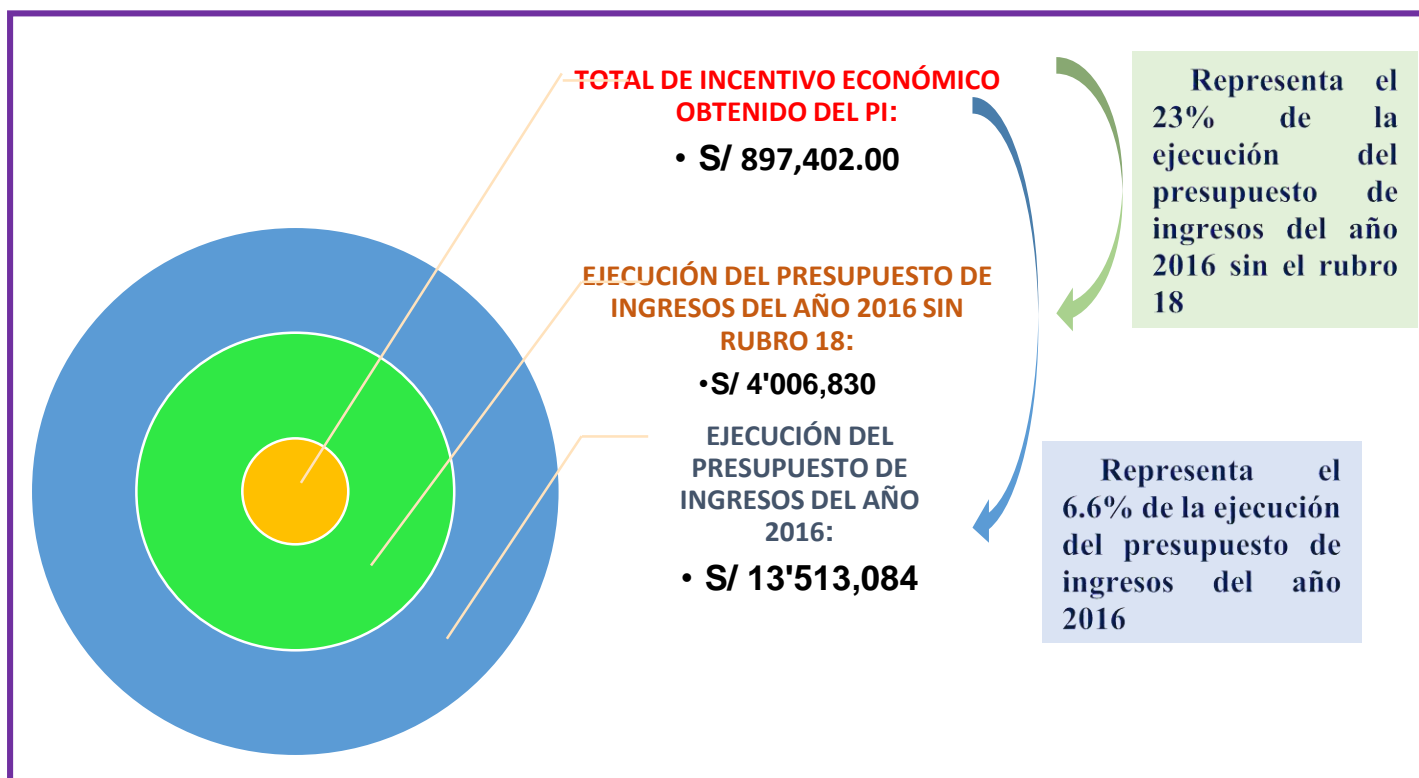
TOTAL DE INCENTIVO ECONÓMICO OBTENIDO DEL PI:

• S/ 897,402.00

EJECUCIÓN DEL PRESUPUESTO DE INGRESOS DEL AÑO 2016 SIN RUBRO 18:

•S/ 4'006,830

EJECUCIÓN DEL PRESUPUESTO DE INGRESOS DEL AÑO 2016:

• S/ 13'513,084

Representa el 23% de la ejecución del presupuesto de ingresos del año 2016 sin el rubro 18

Representa el 6.6% de la ejecución del presupuesto de ingresos del año 2016